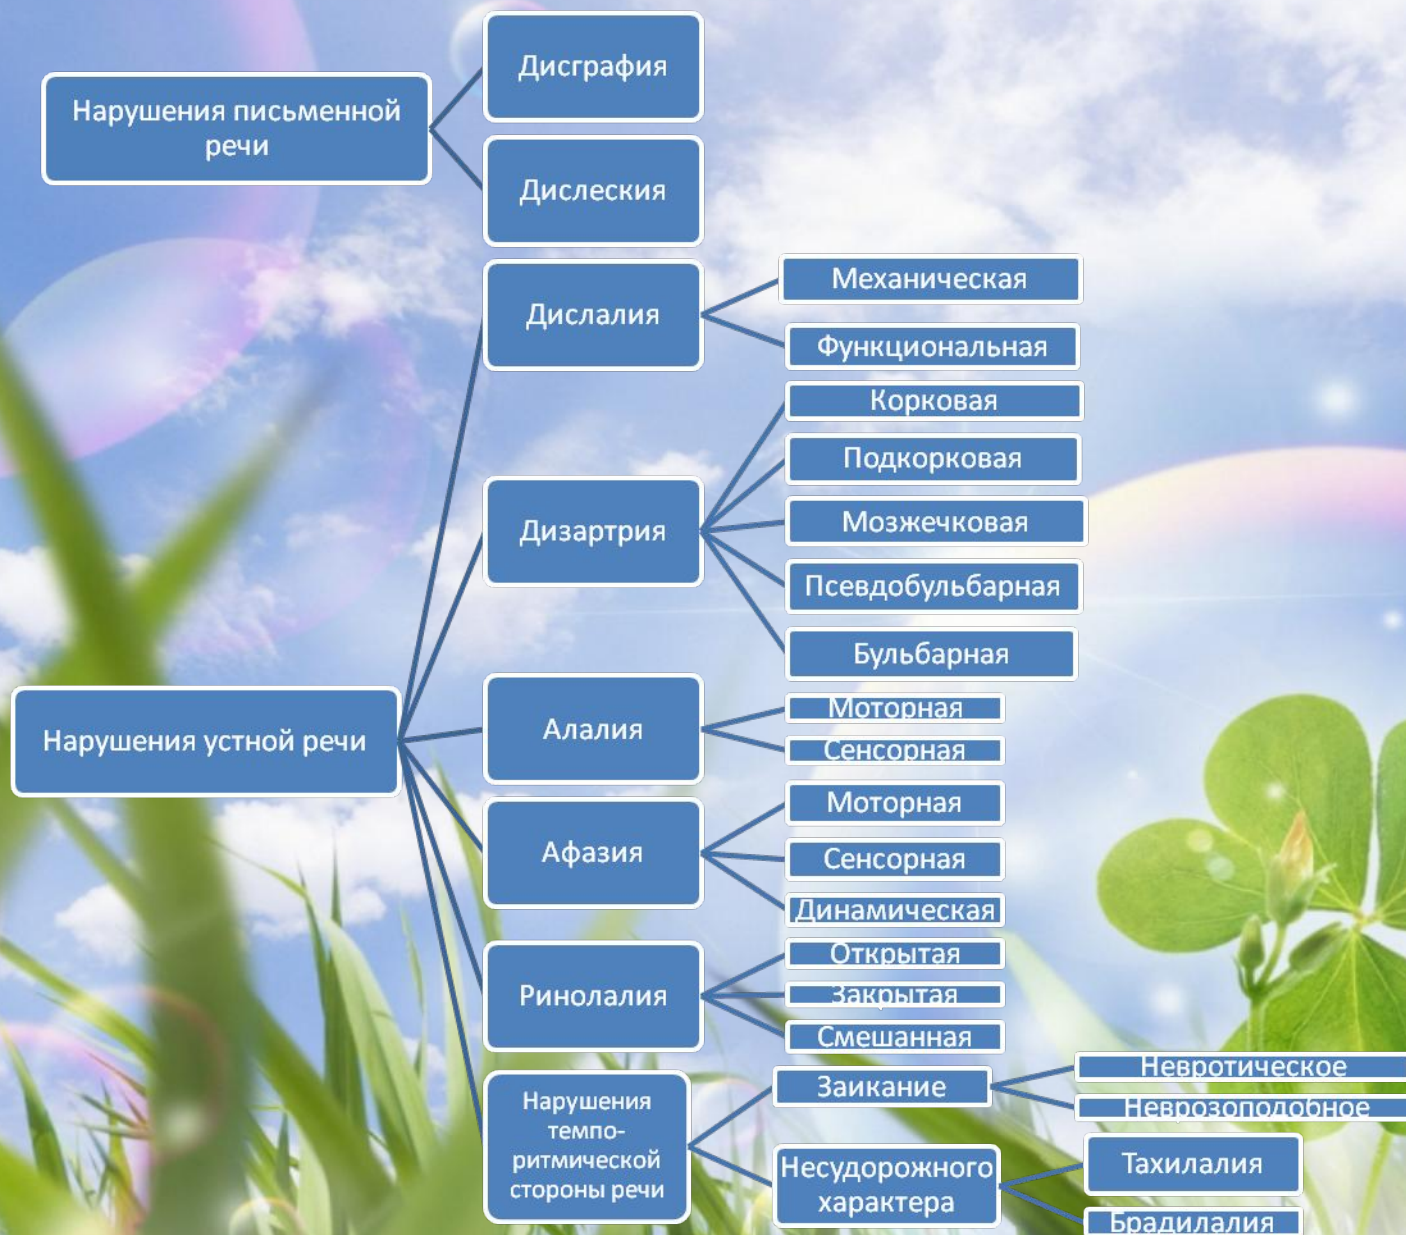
Нарушения письменной речи

Дисграфия

Дислексия

Дислалия

Механическая

Функциональная

Дизартрия

Корковая

Подкорковая

Мозжечковая

Псевдобульбарная

Бульбарная

Нарушения устной речи

Алалия

Моторная

Сенсорная

Афазия

Моторная

Сенсорная

Динамическая

Ринолалия

Открытая

Закрытая

Смешанная

Нарушения темпо-ритмической стороны речи

Заикание

Невротическое

Неврозоподобное

Несудорожного характера

Тахилалия

Брадилалия